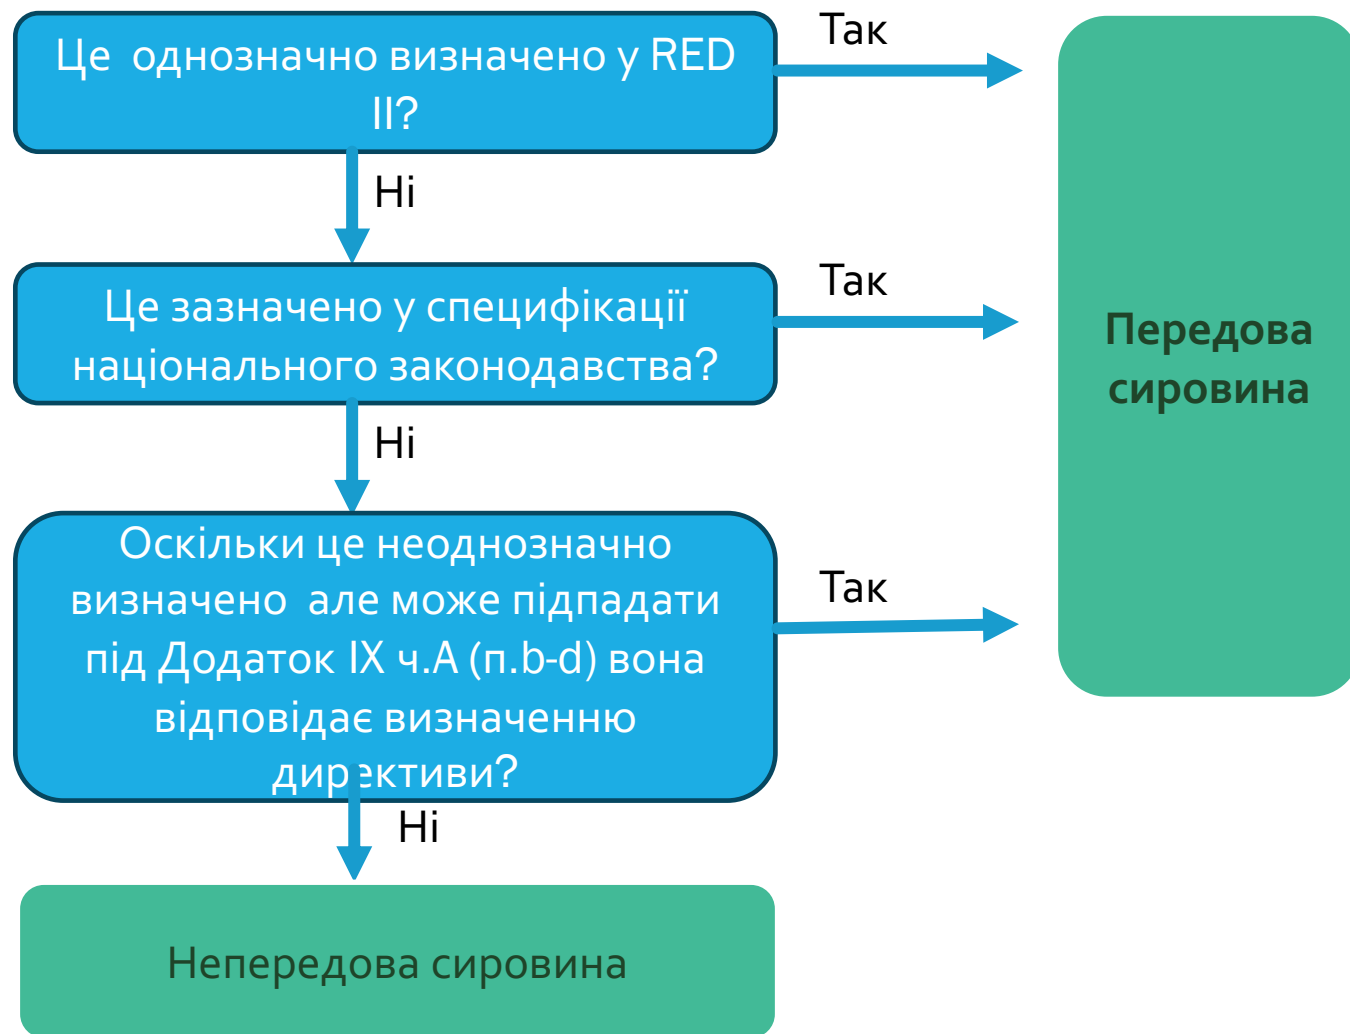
Це однозначно визначено у RED II?

Так

Ні

Це зазначено у специфікації національного законодавства?

Так

Передова сировина

Ні

Оскільки це неоднозначно визначено але може підпадати під Додаток IX ч.А (п.b-d) вона відповідає визначенню директиви?

Так

Ні

Непередова сировина